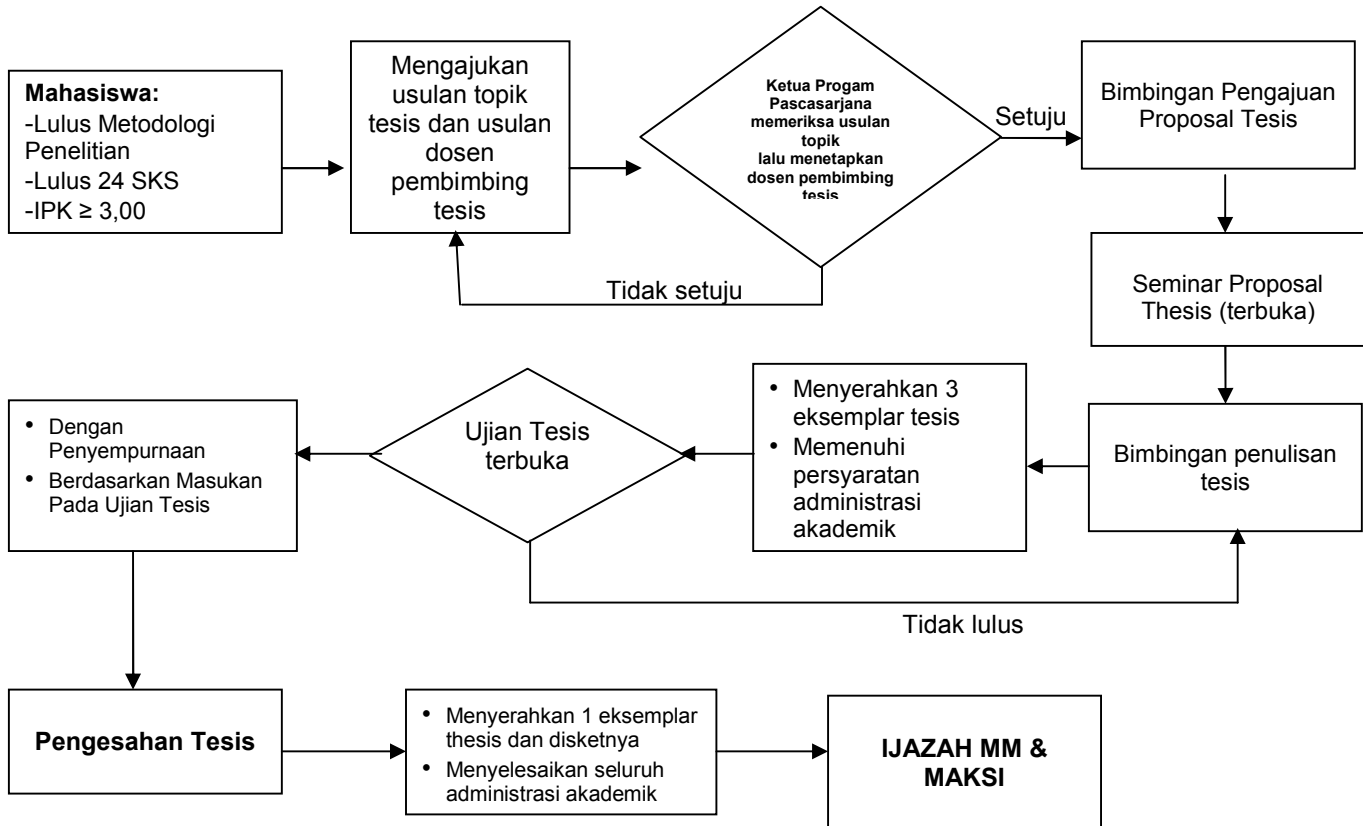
Mahasiswa:
-Lulus Metodologi Penelitian
-Lulus 24 SKS
-IPK ≥ 3,00

Mengajukan usulan topik tesis dan usulan dosen pembimbing tesis

Ketua Progam Pascasarjana memeriksa usulan topik lalu menetapkan dosen pembimbing tesis

Setuju

Bimbingan Pengajuan Proposal Tesis

Tidak setuju

Seminar Proposal Thesis (terbuka)

Bimbingan penulisan tesis

- Menyerahkan 3 eksemplar tesis
- Memenuhi persyaratan administrasi akademik

Ujian Tesis terbuka

- Dengan Penyempurnaan
- Berdasarkan Masukan Pada Ujian Tesis

Tidak lulus

Pengesahan Tesis

- Menyerahkan 1 eksemplar thesis dan disketnya
- Menyelesaikan seluruh administrasi akademik

IJAZAH MM & MAKSI